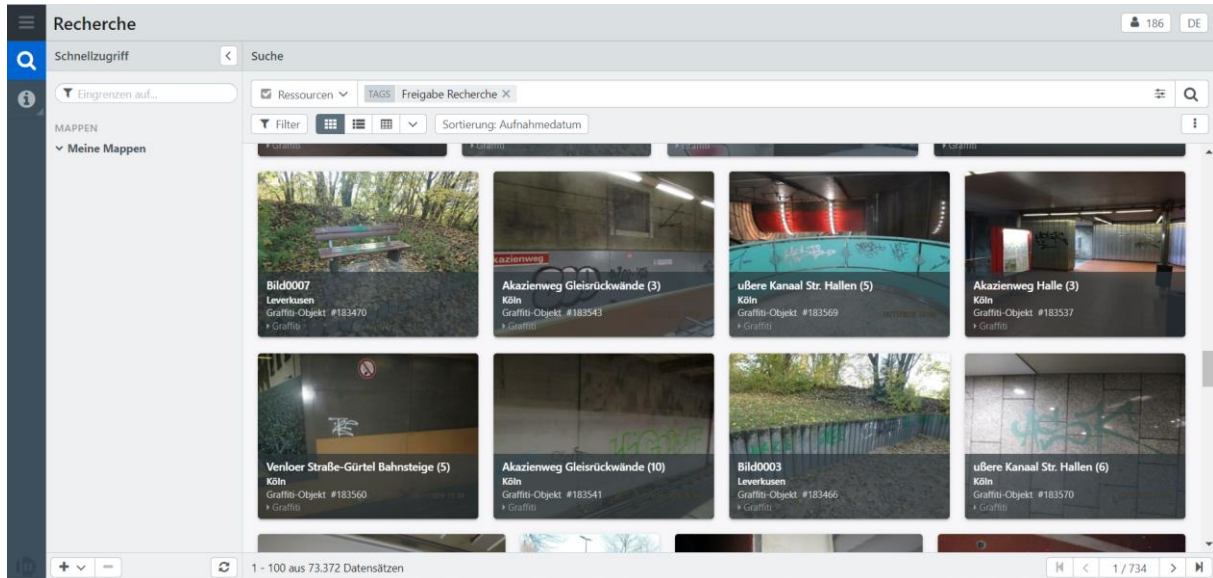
Recherche

186 DE

Schnellzugriff

Suche

Eingrenzen auf...

MAPPEN

Meine Mappen

Ressourcen

TAGS Freigabe Recherche ×

Filter

Sortierung: Aufnahmedatum

Bild0007
Leverkusen
Graffiti-Objekt #183470
Graffiti

Akazienweg Gleisrückwände (3)
Köln
Graffiti-Objekt #183543
Graffiti

uBere Kanaal Str. Hallen (5)
Köln
Graffiti-Objekt #183569
Graffiti

Akazienweg Halle (3)
Köln
Graffiti-Objekt #183537
Graffiti

Venloer Straße-Gürtel Bahnsteige (5)
Köln
Graffiti-Objekt #183560
Graffiti

Akazienweg Gleisrückwände (10)
Köln
Graffiti-Objekt #183541
Graffiti

Bild0003
Leverkusen
Graffiti-Objekt #183466
Graffiti

uBere Kanaal Str. Hallen (6)
Köln
Graffiti-Objekt #183570
Graffiti

1 - 100 aus 73.372 Datensätzen

1 / 734